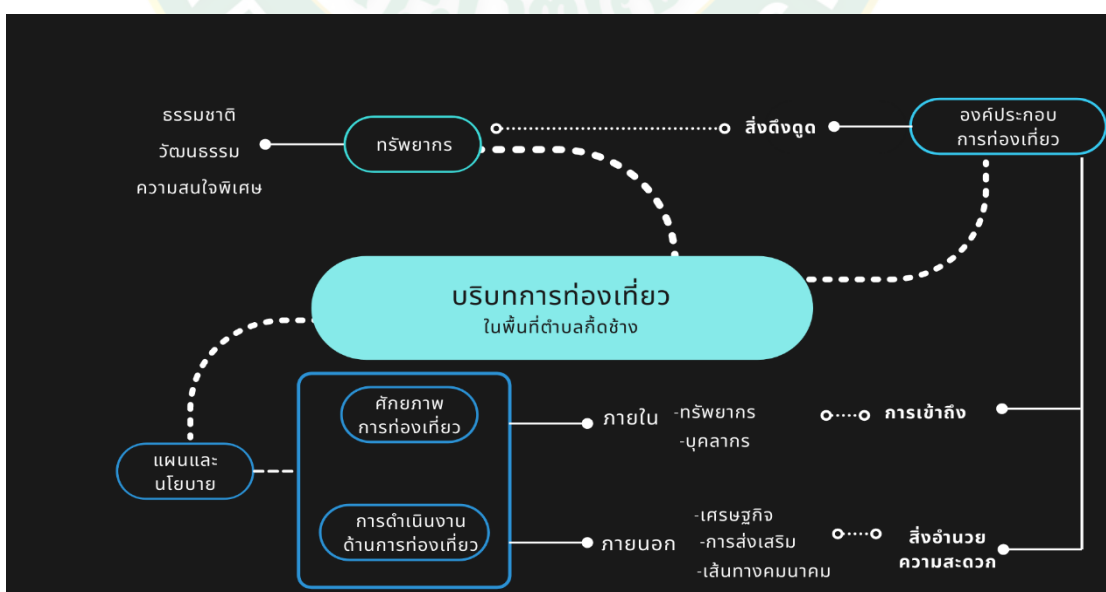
ธรรมชาติ

วัฒนธรรม

ความสนใจพิเศษ

ทรัพยากร

สิ่งดึงดูด

องค์ประกอบ
การท่องเที่ยว

บริบทการท่องเที่ยว
ในพื้นที่ตำบลกื้ดช้าง

ศักยภาพ
การท่องเที่ยว

ภายใน

-ทรัพยากร
-บุคลากร

การเข้าถึง

แผนและ
นโยบาย

การดำเนินงาน
ด้านการท่องเที่ยว

ภายนอก

-เศรษฐกิจ
-การส่งเสริม
-เส้นทางคมนาคม

สิ่งอำนวย
ความสะดวก